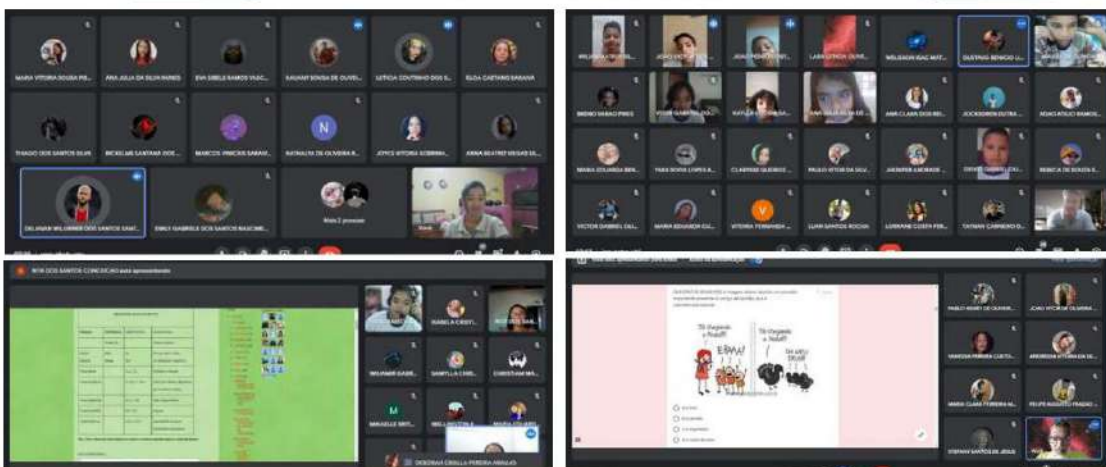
MARIA VITÓRIA SOUSA PE...
ANA JULIA DA SILVA NUNES
EVA GISELE RAMOS VASC...
KAUANY SOUSA DE OLIVEI...
LETICIA COUTINHO DOS S...
ELOIA CAETANO SARAIVA
THIAGO DOS SANTOS SILVA
NICKELMI SANTANA DOS...
MARCOS VINICIUS SARAIV...
NATHALYA DE OLIVEIRA R...
JOYCE VITORIA SOBRINH...
ANNA BEATRIZ VIEGAS SE...
DELANAR WILLIANNE DOS SANTOS SANT...
EMILY GABRIELE DOS SANTOS NASCIME...
Mais 2 pessoas

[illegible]
BRENO SABAO PIRES
ANA CLARA DOS REI...
JOCKSEDRIN DUTRA ...
ADAO ROUCI RAMOS...
MARIA EDUARDA BEN...
PAULO VITOR DA SILV...
REBECA DE SOUZA B...
VICTOR GABRIEL OLI...
MARIA EDUARDA OLI...
VITORIA FERNANDA ...
LUAN SANTOS ROCHA
LUDMANE COSTA FER...
TAYNAN CARNEIRO O...

NEW DOS SANTOS CONCEIÇÃO está apresentando
WILMARA GABR...
SAMYLLA CRIS...
CHRISTIAN MA...
MANUELLE BRIT...
WELLINGTON A...
MARIA CLARA...
DEBORAH CIRILLA PEREIRA ARAUJO

Tô chegando o Natal!
EPAA!
Tô chegando o Natal!
PABLO HENRY DE OLIVEIR...
JOAO VITOR DE OLIVEIRA...
VANESSA PEREIRA COSTA...
ANDRESSA VITORIA DA SI...
MARIA CLARA FERREIRA M...
FELIPE AUGUSTO FRAZAO ...
STEFANY SANTOS DE JESUS